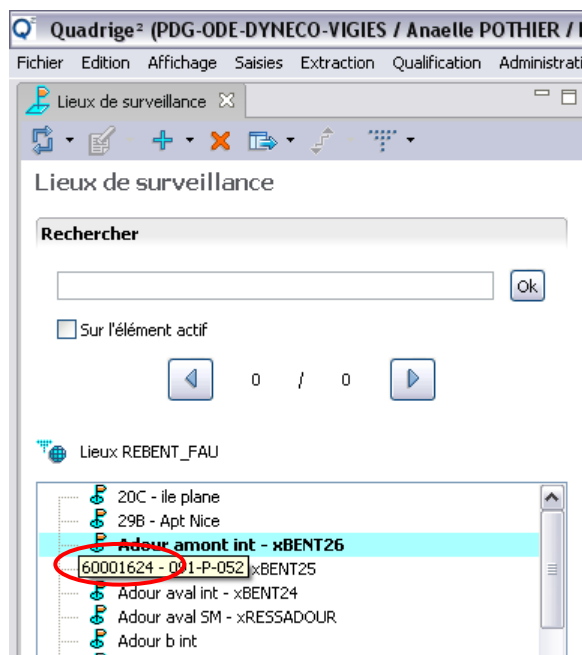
Quadrige² (PDG-ODE-DYNECO-VIGIES / Anaelle POTHIER / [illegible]

Fichier Edition Affichage Saisies Extraction Qualification Administrati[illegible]

Lieux de surveillance

Lieux de surveillance

Rechercher

Ok

Sur l'élément actif

0 / 0

Lieux REBENT_FAU

20C - ile plane
29B - Apt Nice
Adour amont int - xBENT26
60001624 - 0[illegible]1-P-052 xBENT25
Adour aval int - xBENT24
Adour aval SM - xRESSADOUR
Adour b int